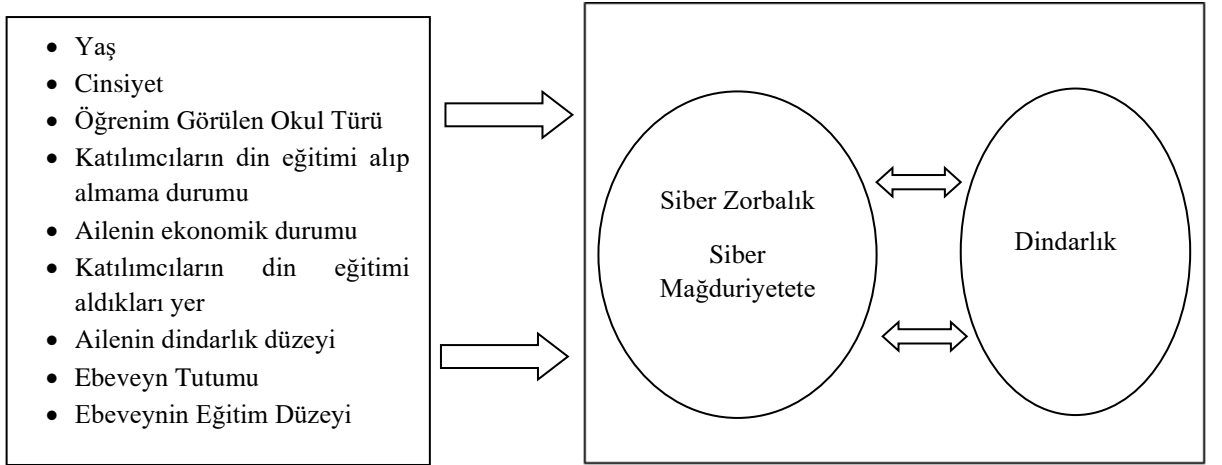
- Yaş
- Cinsiyet
- Öğrenim Görülen Okul Türü
- Katılımcıların din eğitimi alıp almama durumu
- Ailenin ekonomik durumu
- Katılımcıların din eğitimi aldıkları yer
- Ailenin dindarlık düzeyi
- Ebeveyn Tutumu
- Ebeveynin Eğitim Düzeyi

Siber Zorbalık

Siber Mağduriyetete

Dindarlık